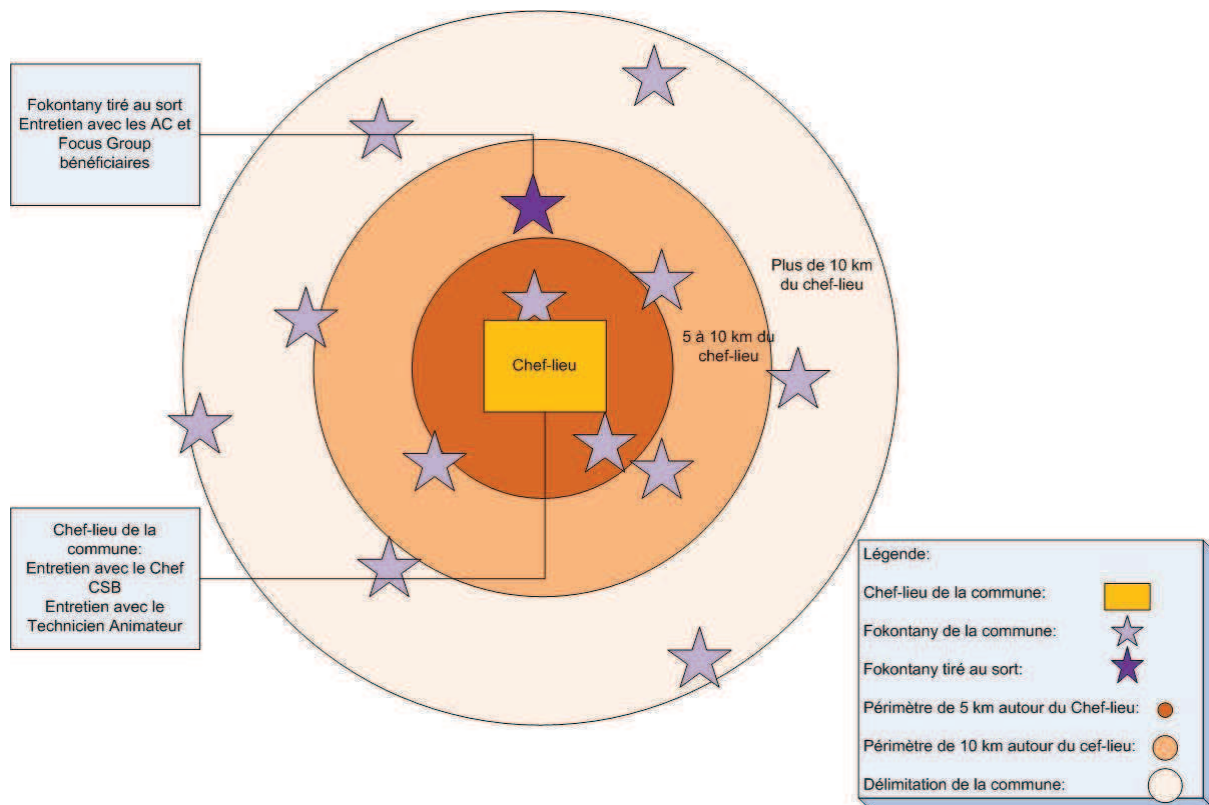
Fokontany tiré au sort
Entretien avec les AC et Focus Group bénéficiaires

Plus de 10 km du chef-lieu

5 à 10 km du chef-lieu

Chef-lieu

Chef-lieu de la commune:
Entretien avec le Chef CSB
Entretien avec le Technicien Animateur

Légende:
Chef-lieu de la commune:
Fokontany de la commune:
Fokontany tiré au sort:
Périmètre de 5 km autour du Chef-lieu:
Périmètre de 10 km autour du cef-lieu:
Délimitation de la commune: